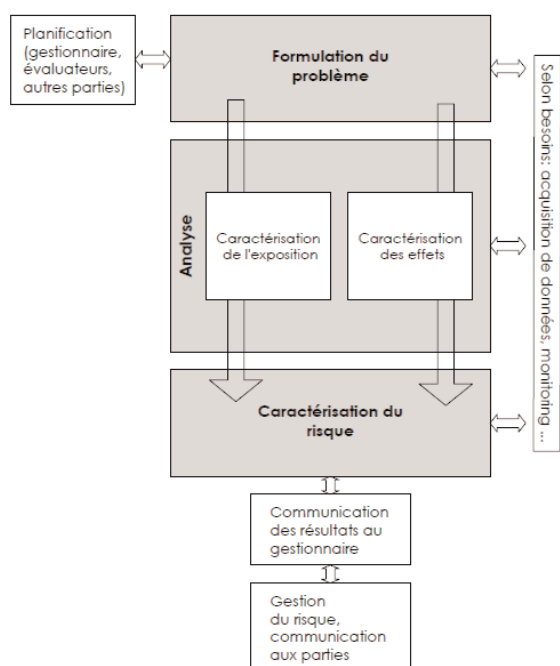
Planification (gestionnaire, évaluateurs, autres parties)

Formulation du problème

Analyse

Caractérisation de l'exposition

Caractérisation des effets

Caractérisation du risque

Communication des résultats au gestionnaire

Gestion du risque, communication aux parties

Selon besoins: acquisition de données, monitoring ...